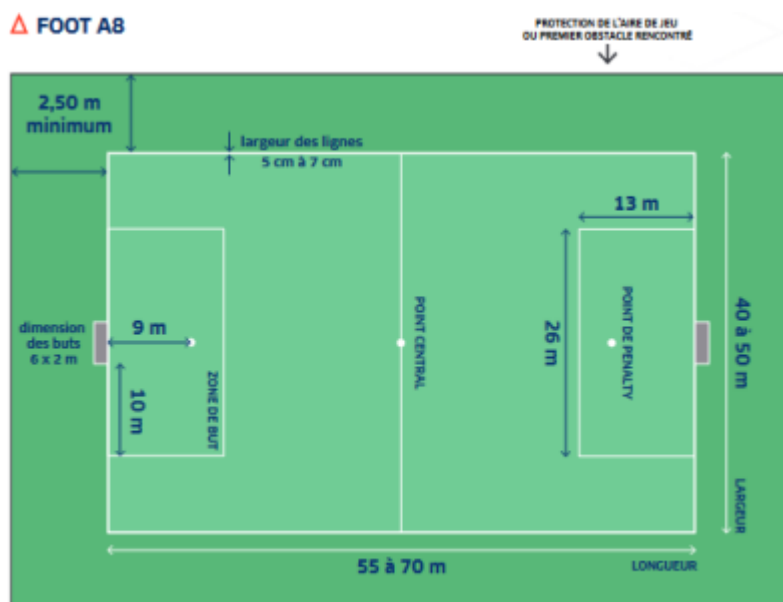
FOOT A8

PROTECTION DE L'AIRE DE JEU OU PREMIER OBSTACLE RENCONTRÉ

2,50 m minimum

largeur des lignes 5 cm à 7 cm

13 m

dimension des buts 6 x 2 m

9 m

10 m

ZONE DE BUT

POINT CENTRAL

26 m

POINT DE PENALTY

40 à 50 m

LARGEUR

55 à 70 m

LONGUEUR